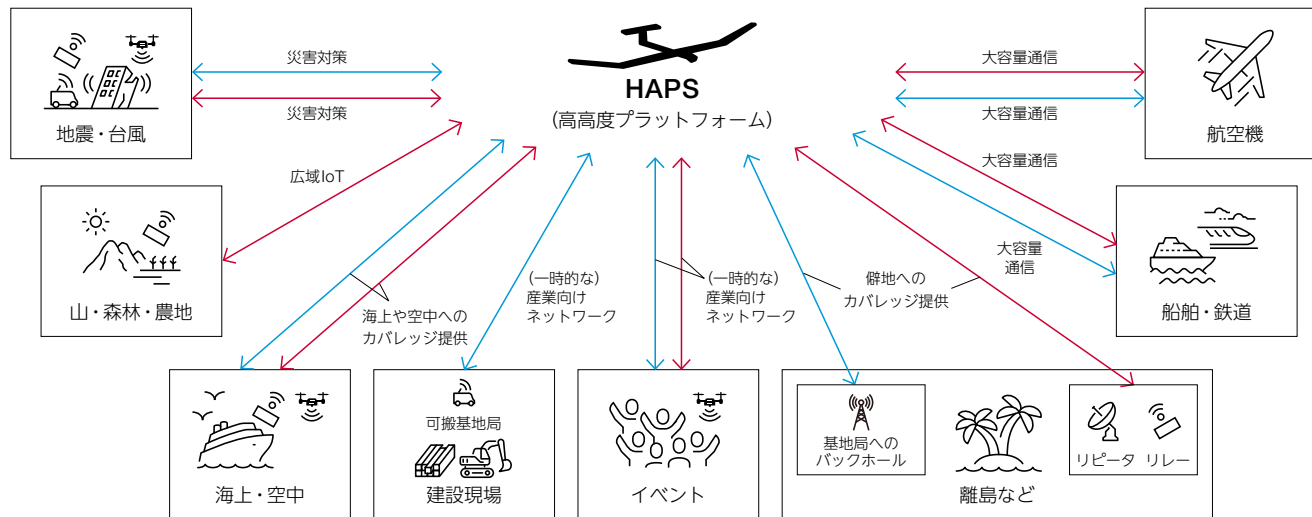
HAPS
(高高度プラットフォーム)

地震・台風

災害対策

災害対策

大容量通信

大容量通信

航空機

大容量通信

広域IoT

山・森林・農地

大容量
通信

船舶・鉄道

海上や空中への
カバレッジ提供

(一時的な)
産業向け
ネットワーク

(一時的な)
産業向け
ネットワーク

僻地への
カバレッジ提供

海上・空中

可搬基地局

建設現場

イベント

基地局への
バックホール

リピータ　リレー

離島など